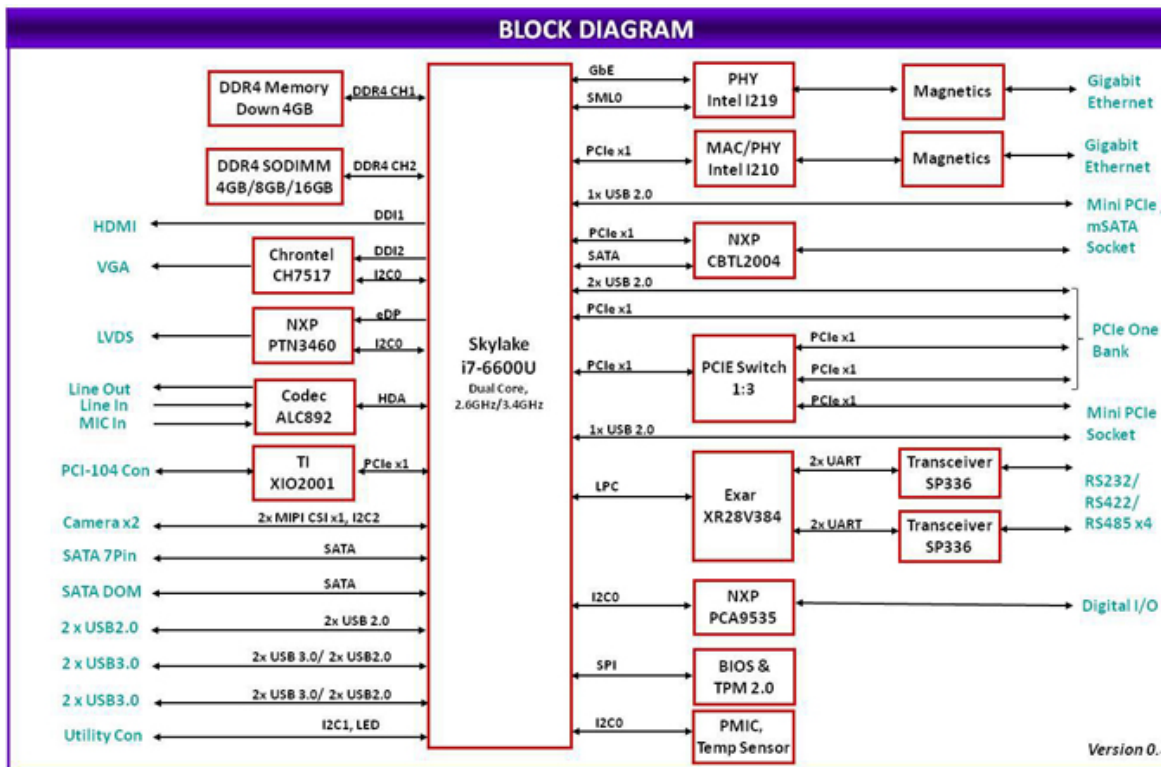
BLOCK DIAGRAM

DDR4 Memory Down 4GB
DDR4 CH1
DDR4 SODIMM 4GB/8GB/16GB
DDR4 CH2
HDMI
DDI1
VGA
Chrontel CH7517
DDI2
I2C0
LVDS
NXP PTN3460
eDP
I2C0
Line Out
Line In
MIC In
Codec ALC892
HDA
PCI-104 Con
TI XIO2001
PCIe x1
Camera x2
2x MIPI CSI x1, I2C2
SATA 7Pin
SATA
SATA DOM
SATA
2 x USB2.0
2x USB 2.0
2 x USB3.0
2x USB 3.0/ 2x USB2.0
2 x USB3.0
2x USB 3.0/ 2x USB2.0
Utility Con
I2C1, LED

Skylake
i7-6600U
Dual Core,
2.6GHz/3.4GHz

GbE
SML0
PHY Intel I219
Magnetics
Gigabit Ethernet
PCIe x1
MAC/PHY Intel I210
Magnetics
Gigabit Ethernet
1x USB 2.0
Mini PCIe / mSATA Socket
PCIe x1
SATA
NXP CBTL2004
2x USB 2.0
PCIe x1
PCIe x1
PCIE Switch 1:3
PCIe x1
PCIe x1
PCIe One Bank
PCIe x1
Mini PCIe Socket
1x USB 2.0
LPC
Exar XR28V384
2x UART
Transceiver SP336
2x UART
Transceiver SP336
RS232/ RS422/ RS485 x4
I2C0
NXP PCA9535
Digital I/O
SPI
BIOS & TPM 2.0
I2C0
PMIC, Temp Sensor
Version 0.